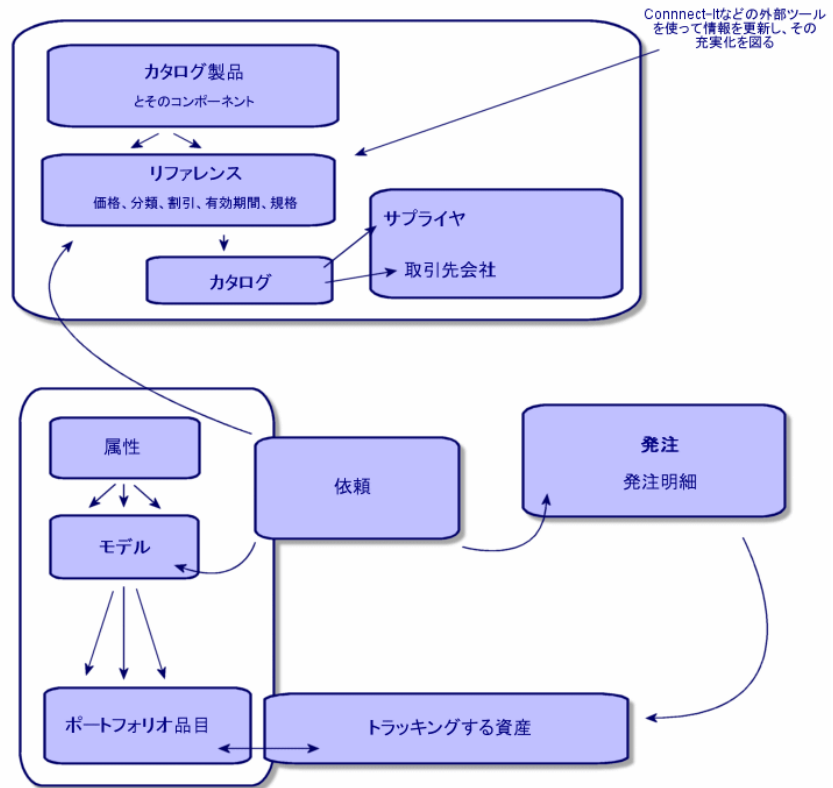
Connnect-Itなどの外部ツールを使って情報を更新し、その充実化を図る

カタログ製品
とそのコンポーネント

リファレンス
価格、分類、割引、有効期間、規格

カタログ

サプライヤ

取引先会社

属性

モデル

依頼

発注
発注明細

ポートフォリオ品目

トラッキングする資産